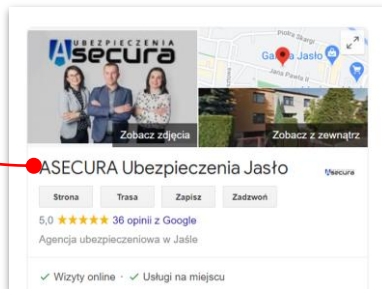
UBEZPIECZENIA
Asecura

Piotra Skargi
Galeria Jasło
Jana Pawła II

Zobacz zdjęcia
Zobacz z zewnątrz

ASECURA Ubezpieczenia Jasło
Asecura

Strona
Trasa
Zapisz
Zadzwoń

5,0 ★★★★★ 36 opinii z Google

Agencja ubezpieczeniowa w Jaśle

✓ Wizyty online · ✓ Usługi na miejscu